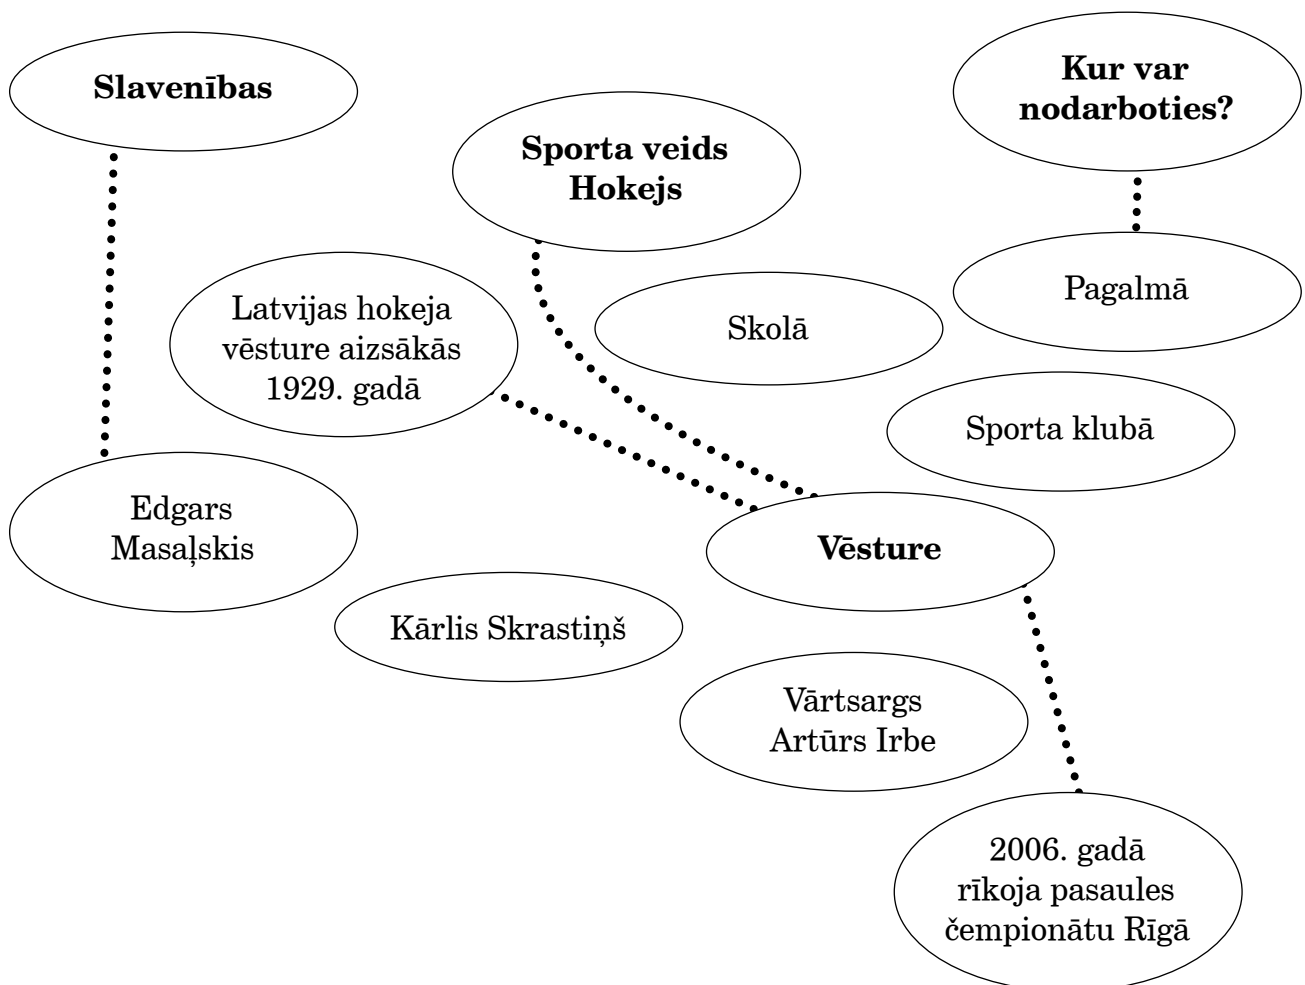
Slavenības

Sporta veids Hokejs

Kur var nodarboties?

Latvijas hokeja vēsture aizsākās 1929. gadā

Skolā

Pagalmā

Sporta klubā

Edgars Masaļskis

Vēsture

Kārlis Skrastiņš

Vārtsargs Artūrs Irbe

2006. gadā rīkoja pasaules čempionātu Rīgā